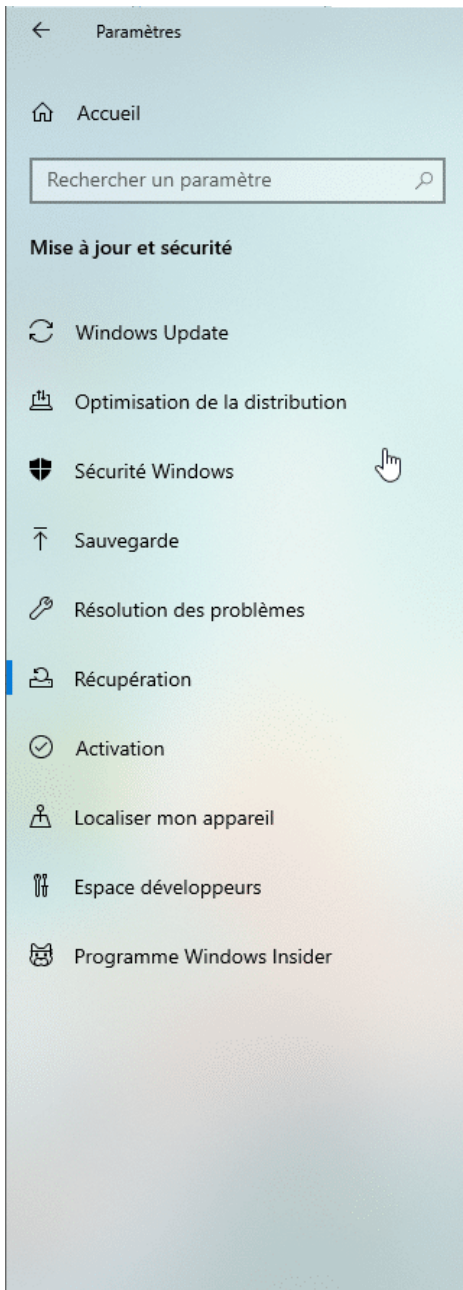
Paramètres

Accueil

Rechercher un paramètre

Mise à jour et sécurité

Windows Update

Optimisation de la distribution

Sécurité Windows

Sauvegarde

Résolution des problèmes

Récupération

Activation

Localiser mon appareil

Espace développeurs

Programme Windows Insider